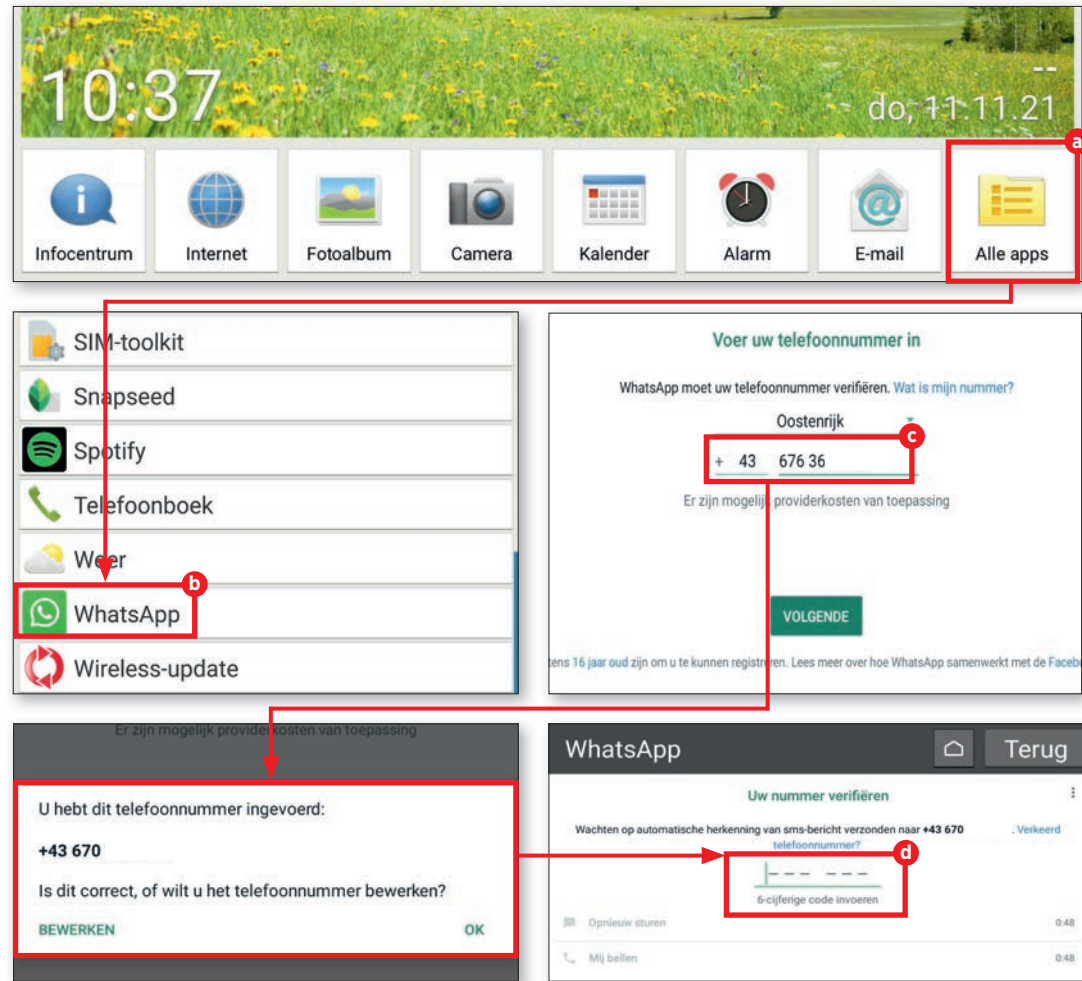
10:37

--

do, 11.11.21

a

Infocentrum

Internet

Fotoalbum

Camera

Kalender

Alarm

E-mail

Alle apps

SIM-toolkit

Snapseed

Spotify

Telefoonboek

Weer

b

WhatsApp

Wireless-update

Voer uw telefoonnummer in

WhatsApp moet uw telefoonnummer verifiëren. Wat is mijn nummer?

Oostenrijk

c

+ 43 676 36

Er zijn mogelijk providerkosten van toepassing

VOLGENDE

tens 16 jaar oud zijn om u te kunnen registreren. Lees meer over hoe WhatsApp samenwerkt met de Faceb

Er zijn mogelijk providerkosten van toepassing

U hebt dit telefoonnummer ingevoerd:

+43 670

Is dit correct, of wilt u het telefoonnummer bewerken?

BEWERKEN

OK

WhatsApp

Terug

Uw nummer verifiëren

Wachten op automatische herkenning van sms-bericht verzonden naar +43 670 . Verkeerd telefoonnummer?

d

--- ---

6-cijferige code invoeren

Opnieuw sturen

0:48

Mij bellen

0:48